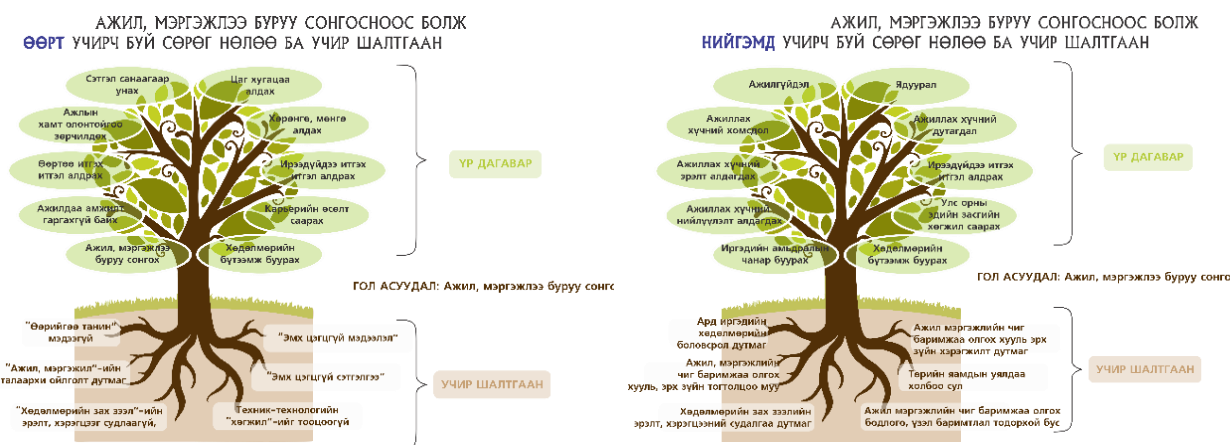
АЖИЛ, МЭРГЭЖЛЭЭ БУРУУ СОНГОСНООС БОЛЖ
ӨӨРТ УЧИРЧ БУЙ СӨРӨГ НӨЛӨӨ БА УЧИР ШАЛТГААН

Сэтгэл санаагаар унах

Цаг хугацаа алдах

Ажлын хамт олонтойгоо зөрчилдөх

Хөрөнгө, мөнгө алдах

Өөртөө итгэх итгэл алдрах

Ирээдүйдээ итгэх итгэл алдрах

Ажилдаа амжилт гаргахгүй байх

Карьерийн өсөлт саарах

Ажил, мэргэжлээ буруу сонгох

Хөдөлмөрийн бүтээмж буурах

ҮР ДАГАВАР

ГОЛ АСУУДАЛ: Ажил, мэргэжлээ буруу сонго

"Өөрийгөө танин" мэдэхгүй

"Эмх цэгцгүй мэдээлэл"

"Ажил, мэргэжил"-ийн талаархи ойлголт дутмаг

"Эмх цэгцгүй сэтгэлгээ"

УЧИР ШАЛТГААН

"Хөдөлмөрийн зах зээл"-ийн эрэлт, хэрэгцээг судлаагүй,

Техник-технологийн "хөгжил"-ийг тооцоогүй

АЖИЛ, МЭРГЭЖЛЭЭ БУРУУ СОНГОСНООС БОЛЖ
НИЙГЭМД УЧИРЧ БУЙ СӨРӨГ НӨЛӨӨ БА УЧИР ШАЛТГААН

Ажилгүйдэл

Ядуурал

Ажиллах хүчний хомсдол

Ажиллах хүчний дутагдал

Ажиллах хүчний эрэлт алдагдах

Ирээдүйдээ итгэх итгэл алдрах

Ажиллах хүчний нийлүүлэлт алдагдах

Улс орны эдийн засгийн хөгжил саарах

Иргэдийн амьдралын чанар буурах

Хөдөлмөрийн бүтээмж буурах

ҮР ДАГАВАР

ГОЛ АСУУДАЛ: Ажил, мэргэжлээ буруу сонго

Ард иргэдийн хөдөлмөрийн боловсрол дутмаг

Ажил мэргэжлийн чиг баримжаа олгох хууль эрх зүйн хэрэгжилт дутмаг

Ажил, мэргэжлийн чиг баримжаа олгох хууль, эрх зүйн тогтолцоо муу

Төрийн ямдын уялдаа холбоо сул

УЧИР ШАЛТГААН

Хөдөлмөрийн зах зээлийн эрэлт, хэрэгцээний судалгаа дутмаг

Ажил мэргэжлийн чиг баримжаа олгох бодлого, үзэл баримтлал тодорхой бус